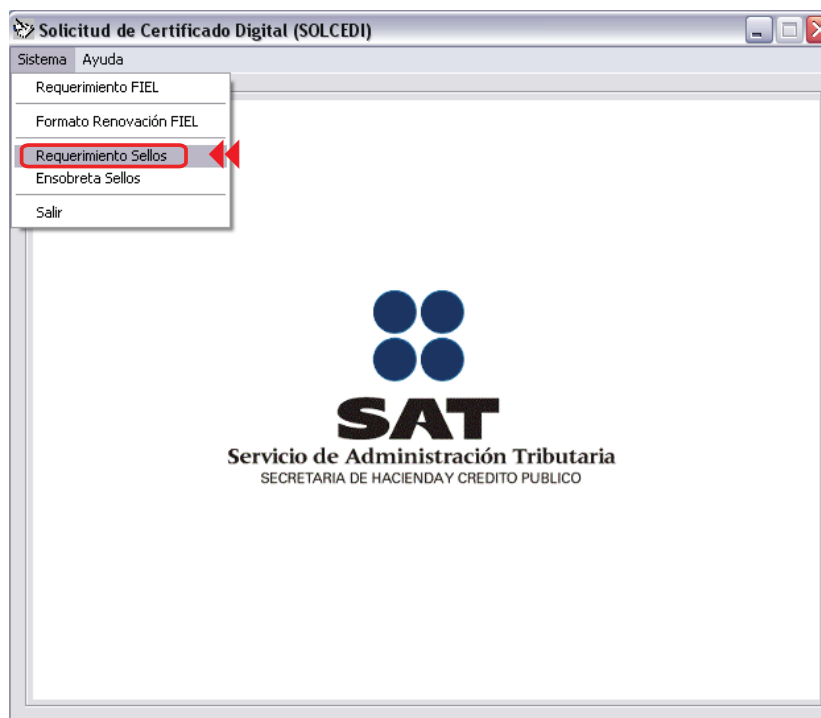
Solicitud de Certificado Digital (SOLCEDI)

Sistema Ayuda

Requerimiento FIEL
Formato Renovación FIEL
Requerimiento Sellos
Ensobreta Sellos
Salir

SAT
Servicio de Administración Tributaria
SECRETARIA DE HACIENDAY CREDITO PUBLICO